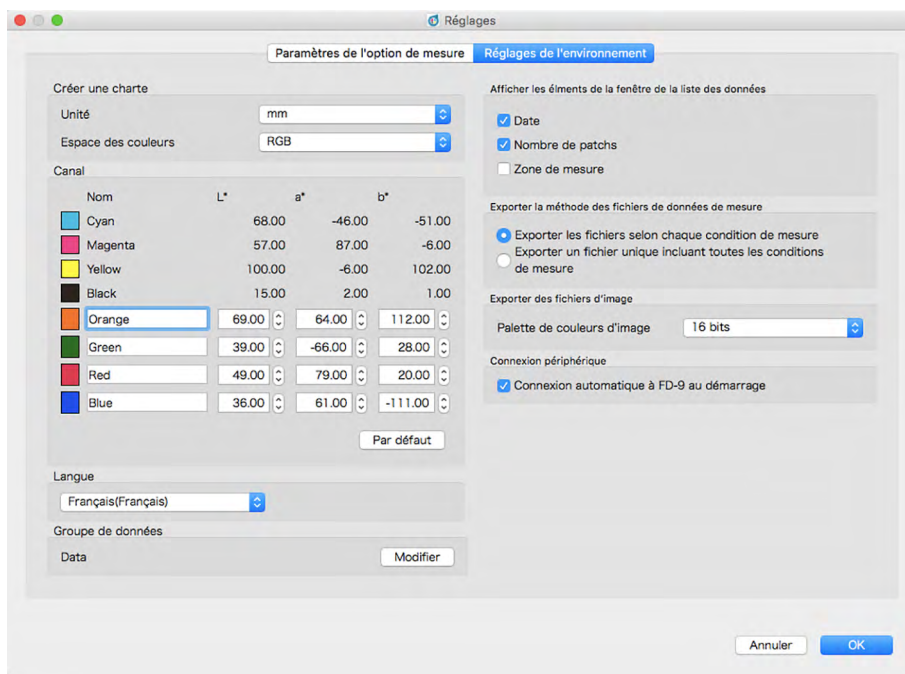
Réglages

Paramètres de l'option de mesure | Réglages de l'environnement

Créer une charte

Unité: mm

Espace des couleurs: RGB

Canal

| Nom | L* | a* | b* |
|---|---|---|---|
| Cyan | 68.00 | -46.00 | -51.00 |
| Magenta | 57.00 | 87.00 | -6.00 |
| Yellow | 100.00 | -6.00 | 102.00 |
| Black | 15.00 | 2.00 | 1.00 |
| Orange | 69.00 | 64.00 | 112.00 |
| Green | 39.00 | -66.00 | 28.00 |
| Red | 49.00 | 79.00 | 20.00 |
| Blue | 36.00 | 61.00 | -111.00 |

Par défaut

Langue

Français(Français)

Groupe de données

Data

Modifier

Afficher les éléments de la fenêtre de la liste des données

Date

Nombre de patchs

Zone de mesure

Exporter la méthode des fichiers de données de mesure

Exporter les fichiers selon chaque condition de mesure

Exporter un fichier unique incluant toutes les conditions de mesure

Exporter des fichiers d'image

Palette de couleurs d'image: 16 bits

Connexion périphérique

Connexion automatique à FD-9 au démarrage

Annuler

OK